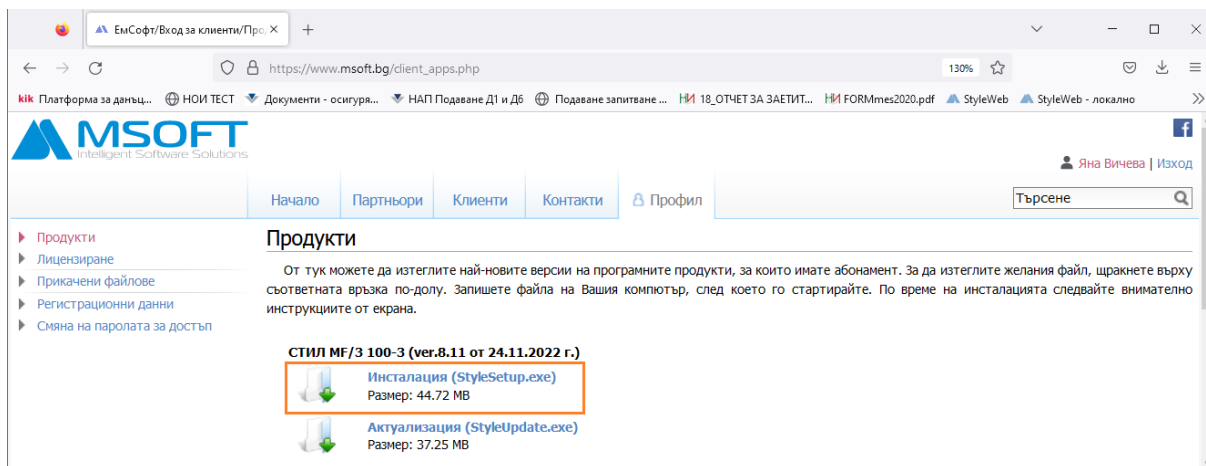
ЕмСофт/Вход за клиенти/Про ×
+

https://www.msoft.bg/client_apps.php
130%

kik Платформа за данъц... НОИ ТЕСТ Документи - осигуря... НАП Подаване Д1 и Д6 Подаване запитване ... НИ 18_ОТЧЕТ ЗА ЗАЕТИТ... НИ FORMmes2020.pdf StyleWeb StyleWeb - локално

MSOFT
Intelligent Software Solutions

Яна Вичева | Изход

Начало
Партньори
Клиенти
Контакти
Профил
Търсене

Продукти
Лицензиране
Прикачени файлове
Регистрационни данни
Смяна на паролата за достъп

Продукти

От тук можете да изтеглите най-новите версии на програмните продукти, за които имате абонамент. За да изтеглите желания файл, щракнете върху съответната връзка по-долу. Запишете файла на Вашия компютър, след което го стартирайте. По време на инсталацията следвайте внимателно инструкциите от екрана.

СТИЛ MF/3 100-3 (ver.8.11 от 24.11.2022 г.)

Инсталация (StyleSetup.exe)
Размер: 44.72 MB

Актуализация (StyleUpdate.exe)
Размер: 37.25 MB